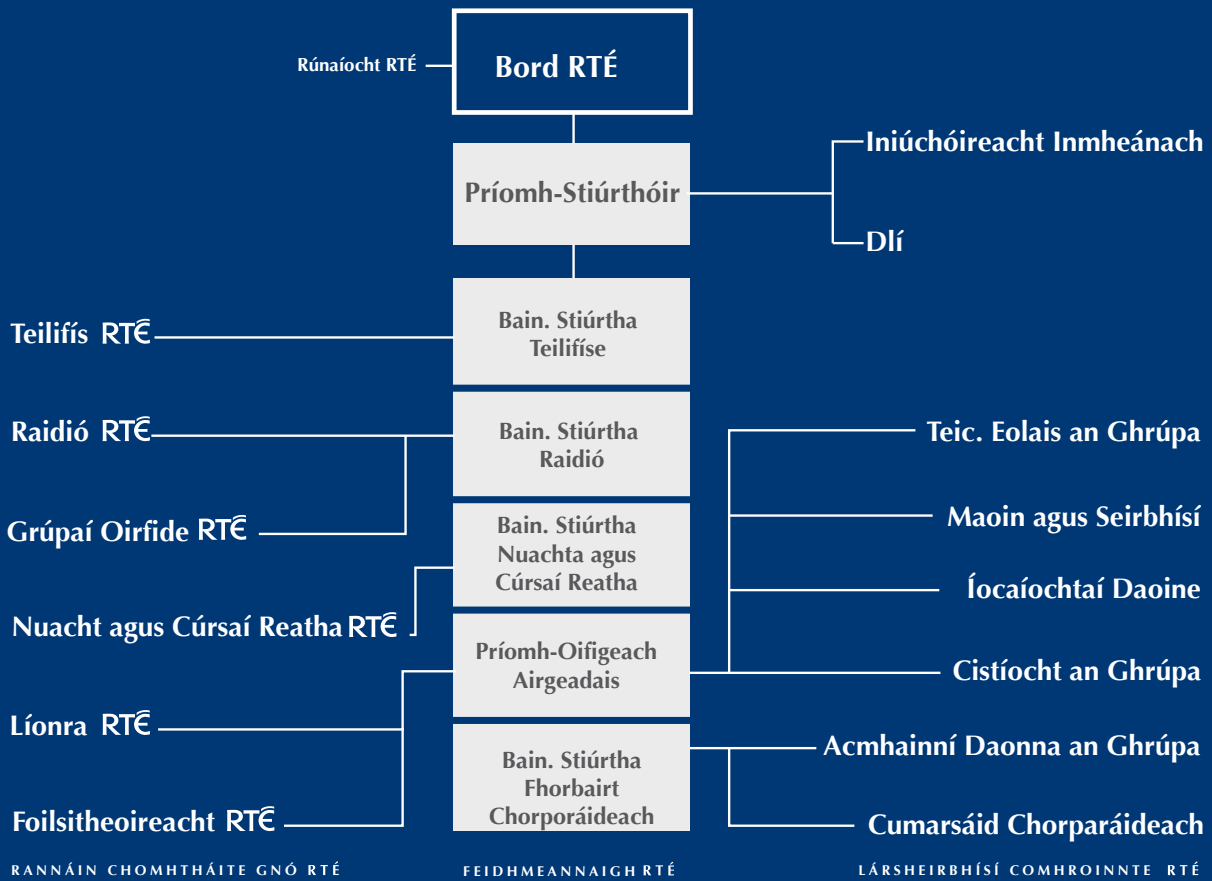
Rúnaíocht RTÉ

Bord RTÉ

Príomh-Stiúrthóir

Iniúchóireacht Inmheánach

Dlí

Bain. Stiúrtha Teilifíse

Teilifís RTÉ

Bain. Stiúrtha Raidió

Raidió RTÉ

Grúpaí Oirfide RTÉ

Bain. Stiúrtha Nuachta agus Cúrsaí Reatha

Nuacht agus Cúrsaí Reatha RTÉ

Príomh-Oifigeach Airgeadais

Líonra RTÉ

Bain. Stiúrtha Fhorbairt Chorporáideach

Foilsitheoireacht RTÉ

Teic. Eolais an Ghrúpa

Maoin agus Seirbhísí

Íocaíochtaí Daoine

Cistíocht an Ghrúpa

Acmhainní Daonna an Ghrúpa

Cumarsáid Chorparáideach

RANNÁIN CHOMHTHÁITE GNÓ RTÉ

FEIDHMEANNAIGH RTÉ

LÁRSHEIRBHÍSÍ COMHROINNTE RTÉ